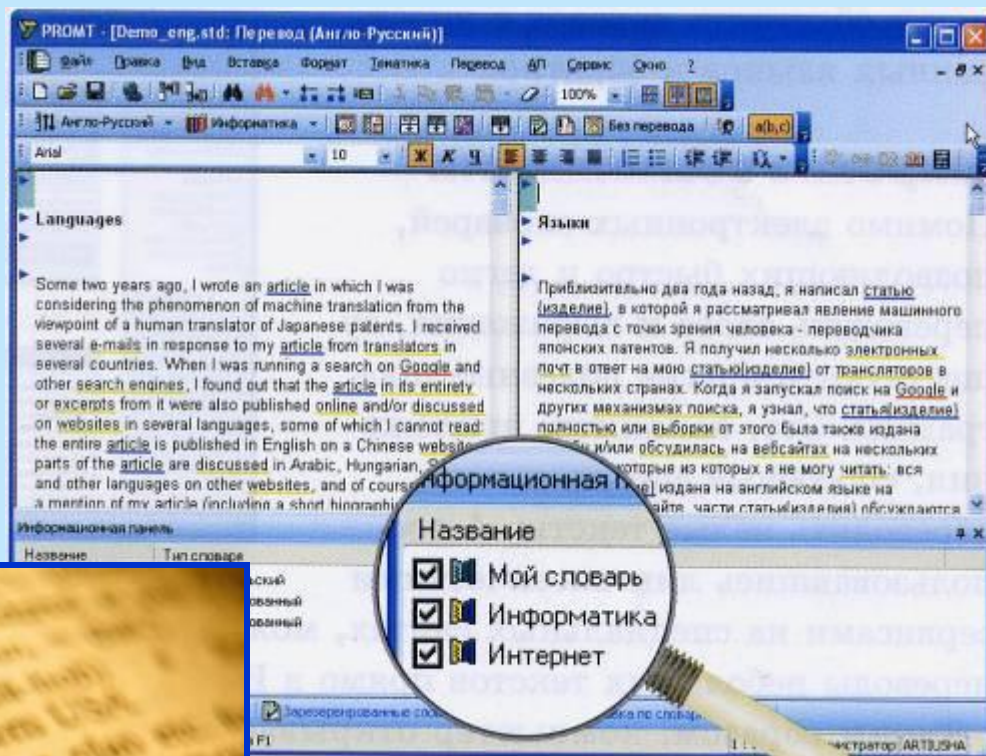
PROMT - [Demo_eng.std: Перевод (Англо-Русский)]

Файл Правка Вид Вставка Формат Тематика Перевод АП Сервис Окно ?

100%

Англо-Русский Информатика Без перевода a(b,c)

Arial 10

Languages

Some two years ago, I wrote an article in which I was considering the phenomenon of machine translation from the viewpoint of a human translator of Japanese patents. I received several e-mails in response to my article from translators in several countries. When I was running a search on Google and other search engines, I found out that the article in its entirety or excerpts from it were also published online and/or discussed on websites in several languages, some of which I cannot read: the entire article is published in English on a Chinese website, parts of the article are discussed in Arabic, Hungarian, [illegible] and other languages on other websites, and of course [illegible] a mention of my article (including a short biographi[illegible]

Языки

Приблизительно два года назад, я написал статью (изделие), в которой я рассматривал явление машинного перевода с точки зрения человека - переводчика японских патентов. Я получил несколько электронных почт в ответ на мою статью(изделие) от трансляторов в нескольких странах. Когда я запускал поиск на Google и других механизмах поиска, я узнал, что статья(изделие) полностью или выборки от этого была также издана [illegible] и/или обсудилась на вебсайтах на нескольких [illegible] которые из которых я не могу читать: вся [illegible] издана на английском языке на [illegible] сайте, части статьи(изделия) обсуждаются

Информационная панель

Название Тип словаря

Информационная панель

Название

Мой словарь

Информатика

Интернет

Зарезервированные сло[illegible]

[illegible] по словар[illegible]

F1

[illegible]нистратор: ARTJUSHA